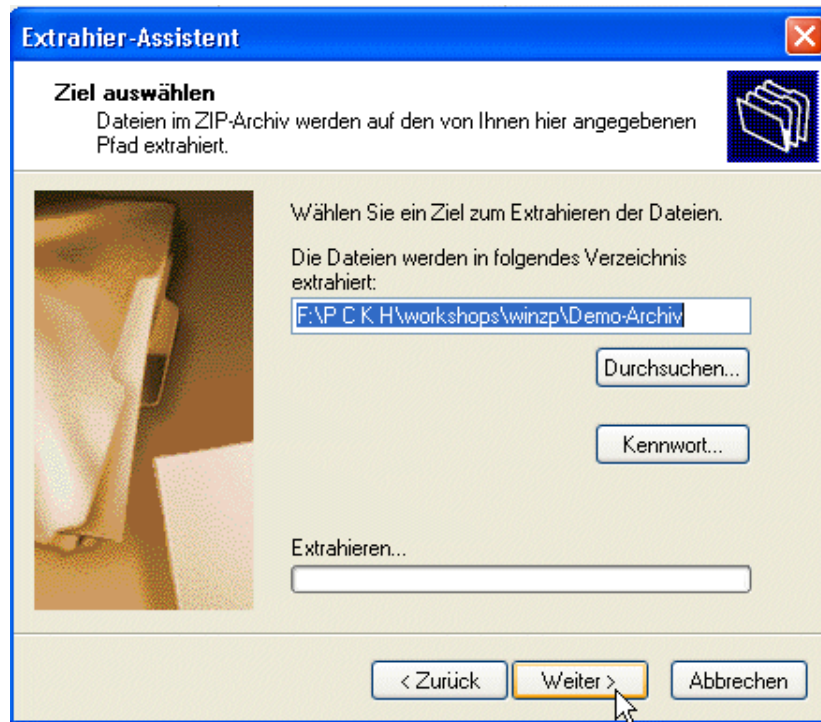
Extrahier-Assistent

Ziel auswählen
Dateien im ZIP-Archiv werden auf den von Ihnen hier angegebenen Pfad extrahiert.

Wählen Sie ein Ziel zum Extrahieren der Dateien.

Die Dateien werden in folgendes Verzeichnis extrahiert:

F:\P C K H\workshops\winzp\Demo-Archiv

Durchsuchen...

Kennwort...

Extrahieren...

< Zurück

Weiter >

Abbrechen